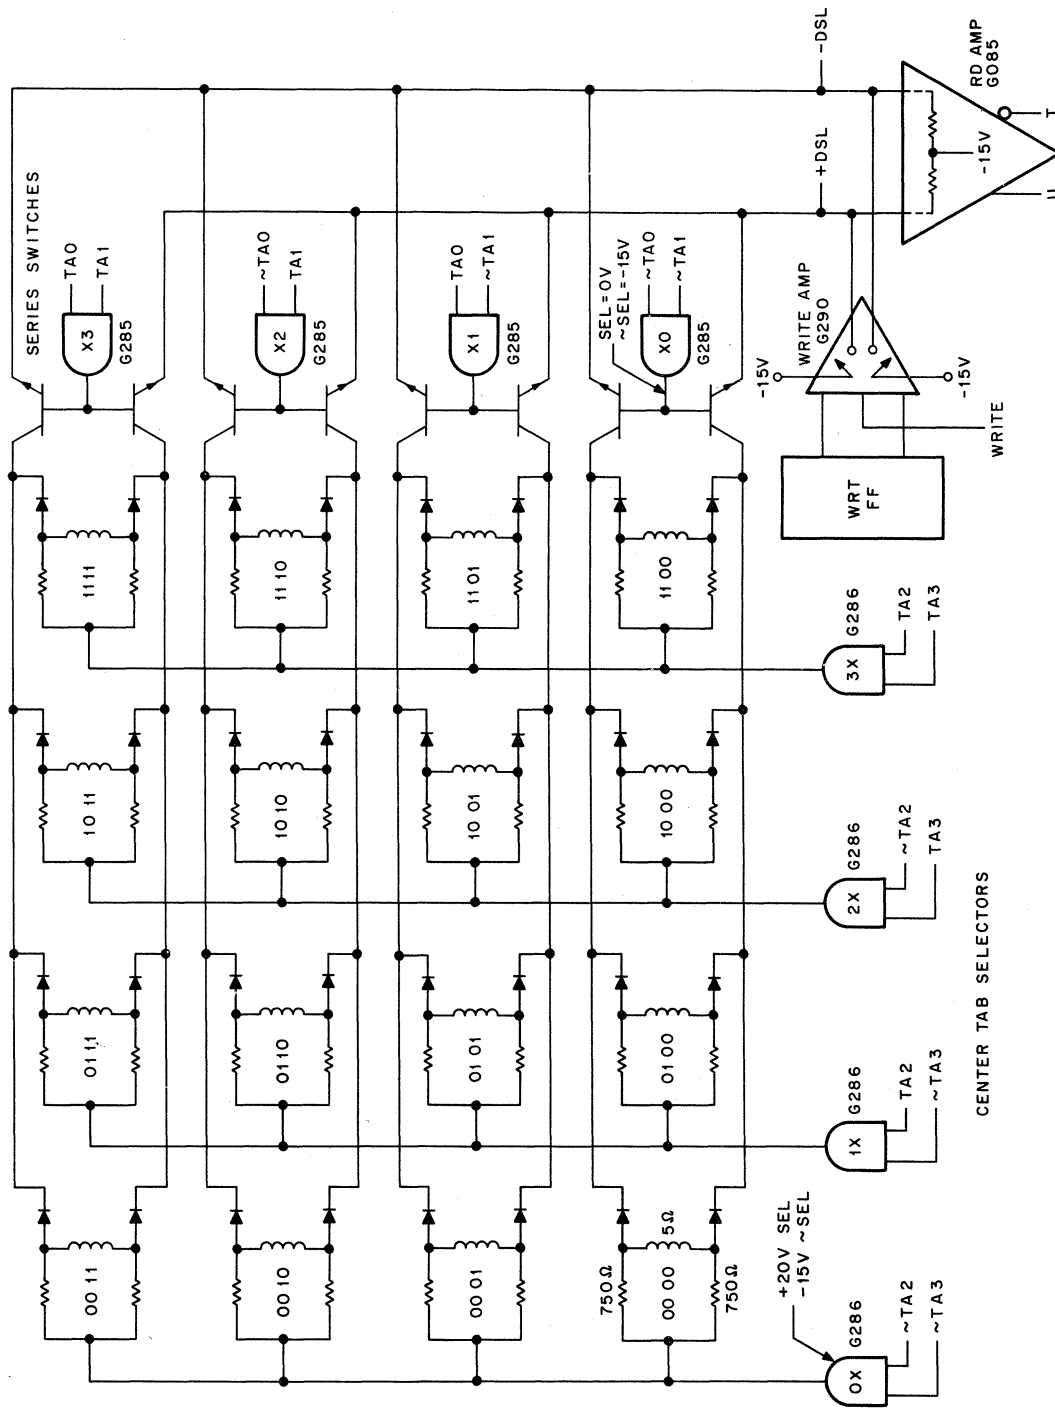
SERIES SWITCHES

X3
TAO
TA1
G285

X2
~TAO
TA1
G285

X1
TAO
~TA1
G285

SEL=0V
~SEL=-15V
X0
~TAO
~TA1
G285

-DSL
+DSL
RD AMP
G085
-15V

WRITE AMP
G290
-15V
-15V
WRITE

WRT
FF

1111
1110
1101
1100

1011
1010
1001
1000

0111
0110
0101
0100

0011
0010
0001
0000
750Ω
5Ω
750Ω

G286
3X
TA2
TA3

G286
2X
~TA2
TA3

G286
1X
TA2
~TA3

+20V SEL
-15V ~SEL
G286
0X
~TA2
~TA3

CENTER TAB SELECTORS